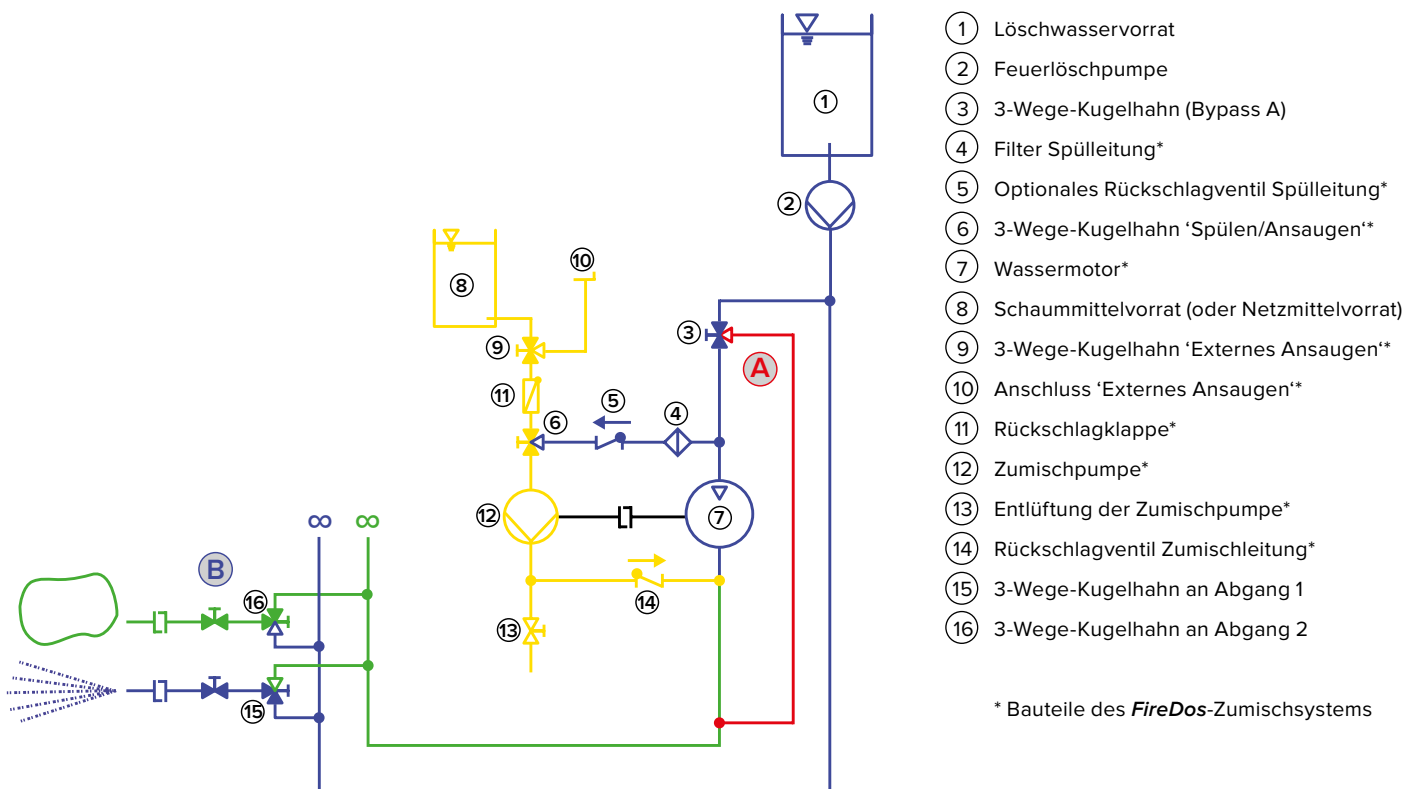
1
2
3
A
4
5
6
7
8
9
10
11
12
13
14
15
16
B
∞ ∞

1 Löschwasservorrat
2 Feuerlöschpumpe
3 3-Wege-Kugelhahn (Bypass A)
4 Filter Spülleitung*
5 Optionales Rückschlagventil Spülleitung*
6 3-Wege-Kugelhahn ‘Spülen/Ansaugen‘*
7 Wassermotor*
8 Schaummittelvorrat (oder Netzmittelvorrat)
9 3-Wege-Kugelhahn ‘Externes Ansaugen‘*
10 Anschluss ‘Externes Ansaugen‘*
11 Rückschlagklappe*
12 Zumischpumpe*
13 Entlüftung der Zumischpumpe*
14 Rückschlagventil Zumischleitung*
15 3-Wege-Kugelhahn an Abgang 1
16 3-Wege-Kugelhahn an Abgang 2

* Bauteile des ***FireDos***-Zumischsystems